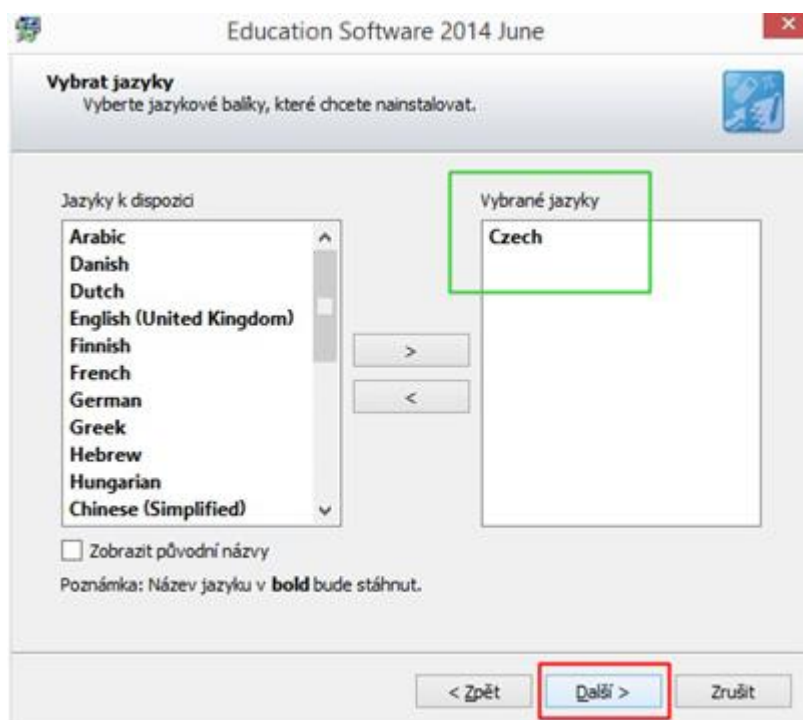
Education Software 2014 June

×

Vybrat jazyky
Vyberte jazykové balíky, které chcete nainstalovat.

Jazyky k dispozici

Arabic
Danish
Dutch
English (United Kingdom)
Finnish
French
German
Greek
Hebrew
Hungarian
Chinese (Simplified)

>

<

Vybrané jazyky

Czech

Zobrazit původní názvy

Poznámka: Název jazyku v **bold** bude stáhnut.

< Zpět

Další >

Zrušit